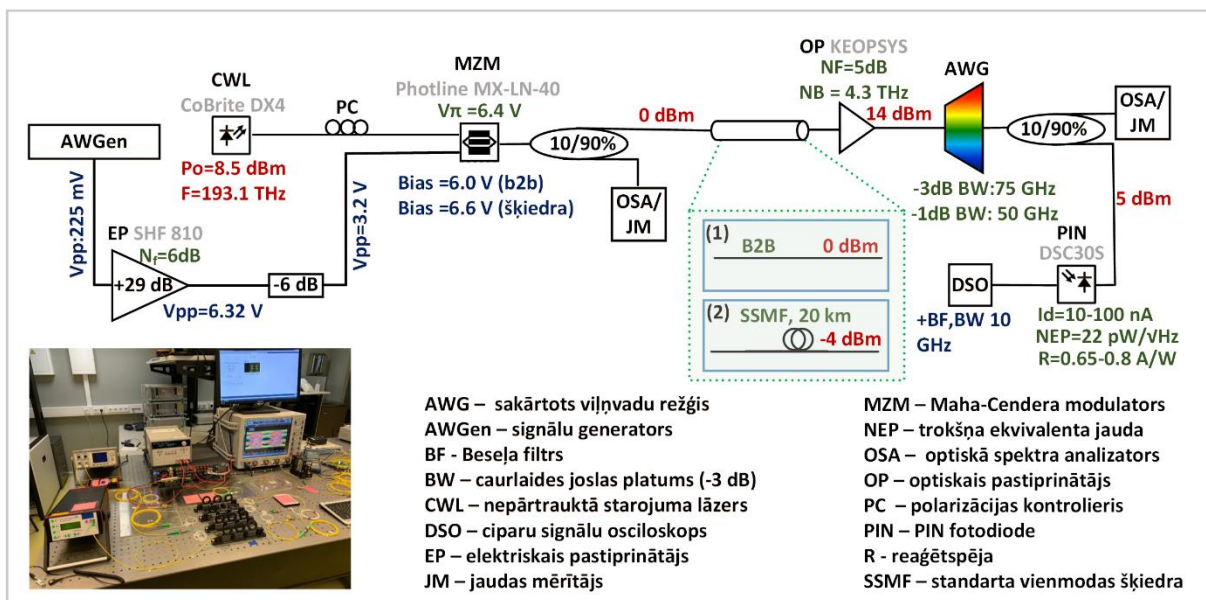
CWL
CoBrite DX4
PC
MZM
Photline MX-LN-40
Vπ =6.4 V
OP KEOPSYS
NF=5dB
NB = 4.3 THz
AWG
AWGen
Po=8.5 dBm
F=193.1 THz
10/90%
0 dBm
14 dBm
10/90%
OSA/JM
Bias =6.0 V (b2b)
Bias =6.6 V (šķiedra)
OSA/JM
-3dB BW:75 GHz
-1dB BW: 50 GHz
5 dBm
Vpp:225 mV
Vpp=3.2 V
EP SHF 810
$N_f$=6dB
+29 dB
-6 dB
Vpp=6.32 V
(1) B2B 0 dBm
(2) SSMF, 20 km -4 dBm
PIN
DSC30S
DSO
+BF,BW 10 GHz
Id=10-100 nA
NEP=22 pW/√Hz
R=0.65-0.8 A/W

AWG – sakārtots viļņvadu režģis
AWGen – signālu generators
BF - Beseļa filtrs
BW – caurlaides joslas platums (-3 dB)
CWL – nepārtrauktā starojuma lāzers
DSO – ciparu signālu osciloskops
EP – elektriskais pastiprinātājs
JM – jaudas mērītājs

MZM – Maha-Cendera modulators
NEP – trokšņa ekvivalenta jauda
OSA – optiskā spektra analizators
OP – optiskais pastiprinātājs
PC – polarizācijas kontrolieris
PIN – PIN fotodiode
R - reaģētspēja
SSMF – standarta vienmodas šķiedra